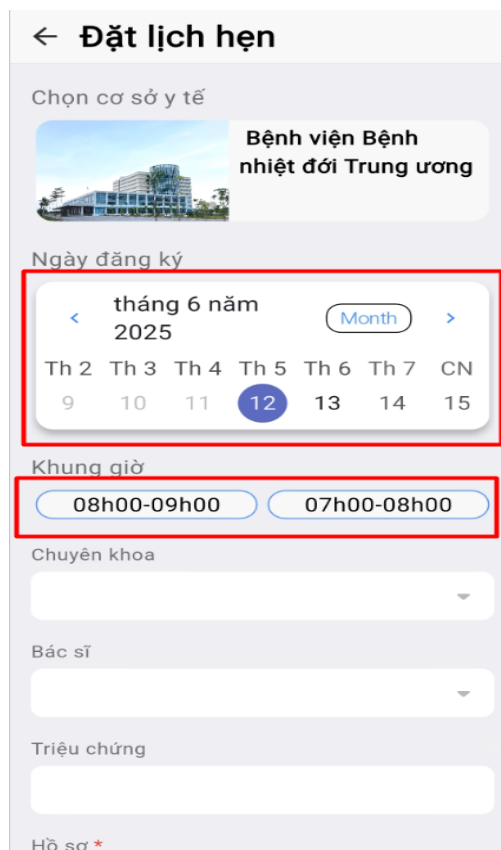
← Đặt lịch hẹn

Chọn cơ sở y tế

Bệnh viện Bệnh nhiệt đới Trung ương

Ngày đăng ký

‹ tháng 6 năm 2025 Month ›

| Th 2 | Th 3 | Th 4 | Th 5 | Th 6 | Th 7 | CN |
|---|---|---|---|---|---|---|
| 9 | 10 | 11 | 12 | 13 | 14 | 15 |

Khung giờ

08h00-09h00 07h00-08h00

Chuyên khoa

Bác sĩ

Triệu chứng

Hồ sơ *